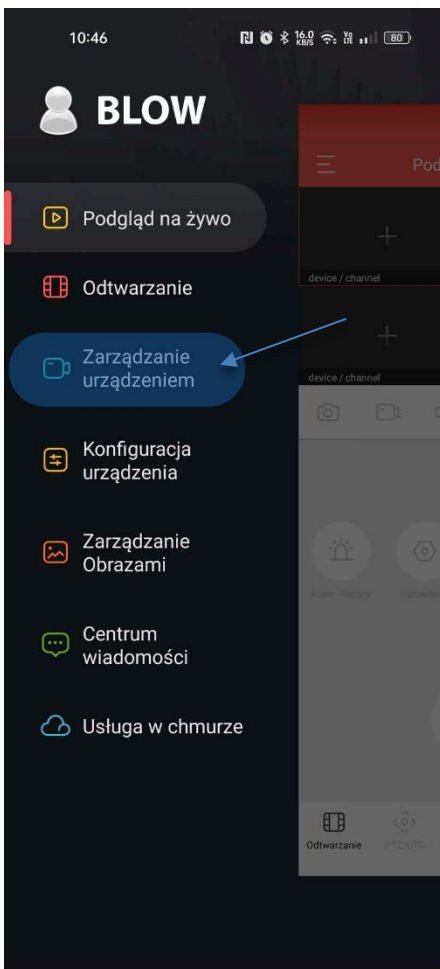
10:46

16.0 KB/S

80

BLOW

Pod

device / channel

device / channel

Podgląd na żywo

Odtwarzanie

Zarządzanie urządzeniem

Konfiguracja urządzenia

Zarządzanie Obrazami

Centrum wiadomości

Usługa w chmurze

Odtwarzanie

PTZ/OTC